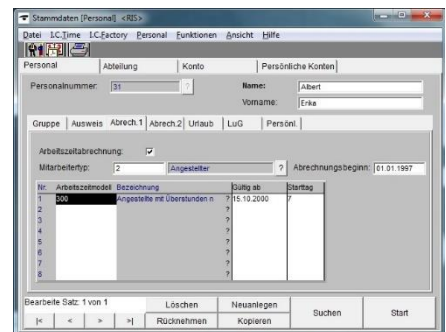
Stammdaten [Personal] <RIS>

Datei I.C.Time I.C.Factory Personal Funktionen Ansicht Hilfe

Personal | Abteilung | Konto | Persönliche Konten

Personalnummer: 31 ?

Name: Albert

Vorname: Erika

Gruppe | Ausweis | Abrech.1 | Abrech.2 | Urlaub | LuG | Persönl.

Arbeitszeitabrechnung: ☑

Mitarbeitertyp: 2 Angestellter ?

Abrechnungsbeginn: 01.01.1997

| Nr. | Arbeitszeitmodell | Bezeichnung | | Gültig ab | Starttag |
|---|---|---|---|---|---|
| 1 | 300 | Angestellte mit Überstunden n | ? | 15.10.2000 | 7 |
| 2 | | | ? | | |
| 3 | | | ? | | |
| 4 | | | ? | | |
| 5 | | | ? | | |
| 6 | | | ? | | |
| 7 | | | ? | | |
| 8 | | | ? | | |

Bearbeite Satz: 1 von 1

|< < > >|

Löschen

Rücknehmen

Neuanlegen

Kopieren

Suchen

Start